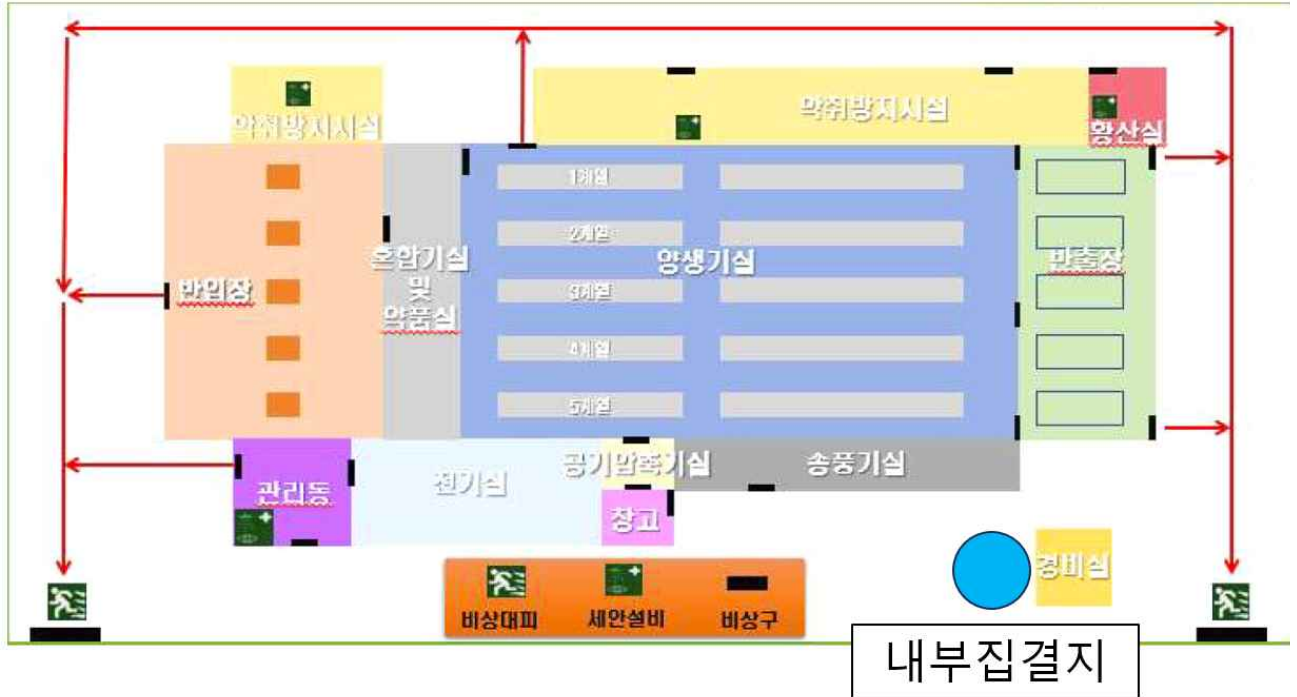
악취방지시설

악취방지시설

황산실

1계열

2계열

3계열

4계열

5계열

반입장

혼합기실
및
약품실

양생기실

반출장

공기압축기실

송풍기실

관리동

전기실

창고

경비실

비상대피

세안설비

비상구

내부집결지